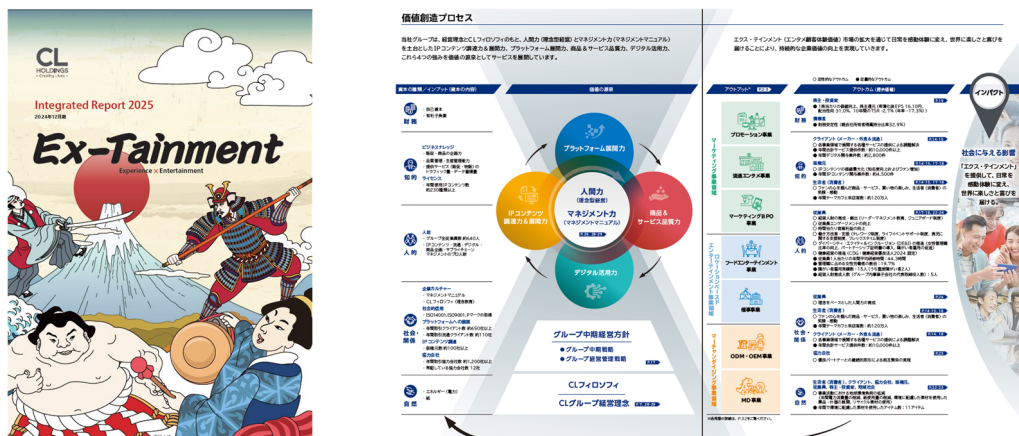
CL
HOLDINGS

Integrated Report 2025
2024年12月期

Ex-Tainment
Experience × Entertainment

価値創造プロセス

当社グループは、経営理念とCLフィロソフィのもと、人間力（理念型経営）とマネジメント力（マネジメントマニュアル）を土台としたIPコンテンツ調達力＆展開力、プラットフォーム展開力、商品＆サービス品質力、デジタル活用力、これら4つの強みを価値の源泉としてサービスを展開しています。

エクス・テインメント（エンタメ顧客体験価値）市場の拡大を通じて日常を感動体験に変え、世界に楽しさと驚きを届けることにより、持続的な企業価値の向上を実現していきます。

資本の種類／インプット（資本の内容）

価値の源泉

財務

知的

人的

社会・関係

自然

プラットフォーム展開力

人間力
（理念型経営）

マネジメント力
（マネジメントマニュアル）

IPコンテンツ調達力＆展開力

商品＆サービス品質力

デジタル活用力

グループ中期経営方針
グループ中期戦略
グループ経営管理戦略

CLフィロソフィ

CLグループ経営理念

アウトプット

アウトカム

プロモーション事業

流通コンテンツ事業

マーケティングBPO事業

フードエンターテイメント事業

催事事業

ODM・OEM事業

MD事業

インパクト

社会に与える影響

「エクス・テインメント」を提供して、日常を感動体験に変え、世界に楽しさと驚きを届ける。